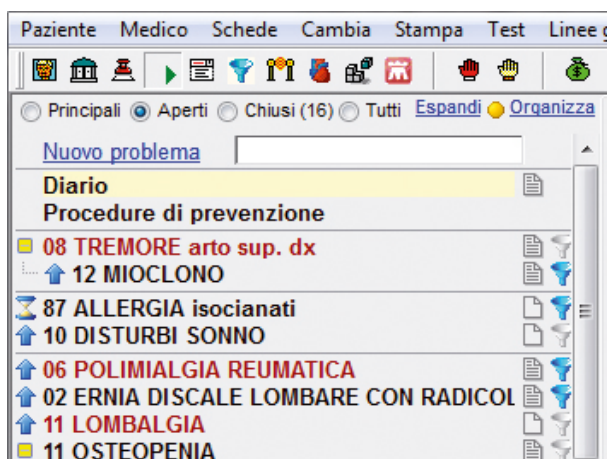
Paziente Medico Schede Cambia Stampa Test Linee g

Principali Aperti Chiusi (16) Tutti Espandi Organizza

Nuovo problema

Diario
Procedure di prevenzione
08 TREMORE arto sup. dx
12 MIOCLONO
87 ALLERGIA isocianati
10 DISTURBI SONNO
06 POLIMIALGIA REUMATICA
02 ERNIA DISCALE LOMBARE CON RADICOL
11 LOMBALGIA
11 OSTEOPENIA